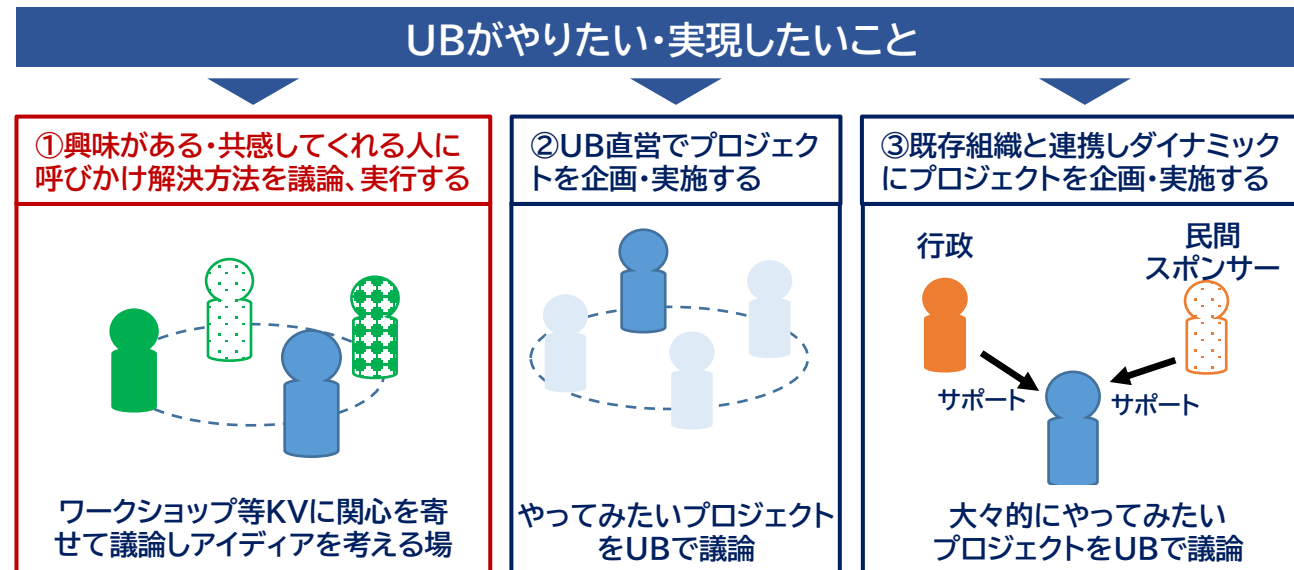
UBがやりたい・実現したいこと

①興味がある・共感してくれる人に呼びかけ解決方法を議論、実行する

ワークショップ等KVに関心を寄せて議論しアイディアを考える場

②UB直営でプロジェクトを企画・実施する

やってみたいプロジェクトをUBで議論

③既存組織と連携しダイナミックにプロジェクトを企画・実施する

行政

民間スポンサー

サポート

サポート

大々的にやってみたいプロジェクトをUBで議論